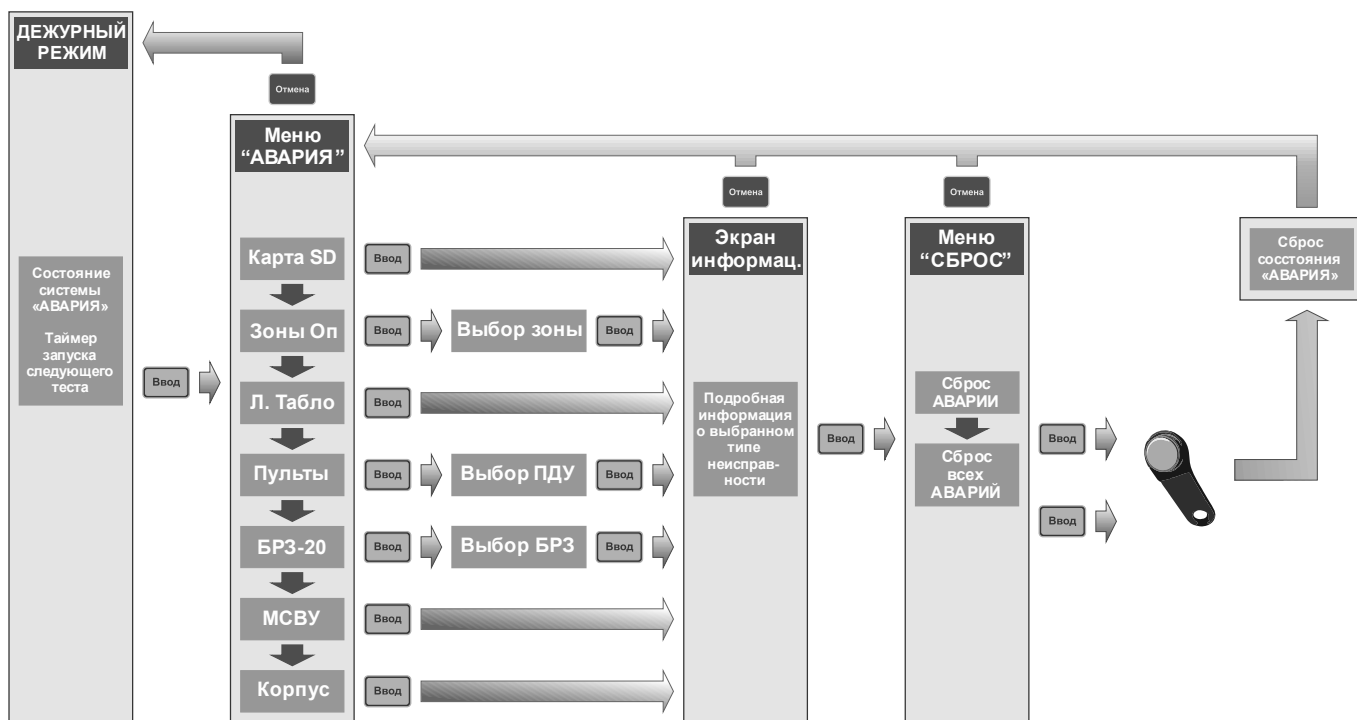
ДЕЖУРНЫЙ РЕЖИМ

Отмена

Меню “АВАРИЯ”

Отмена

Отмена

Состояние системы «АВАРИЯ»

Таймер запуска следующего теста

Ввод

Карта SD

Ввод

Зоны Оп

Ввод

Выбор зоны

Ввод

Л. Табло

Ввод

Пульты

Ввод

Выбор ПДУ

Ввод

БРЗ-20

Ввод

Выбор БРЗ

Ввод

МСВУ

Ввод

Корпус

Ввод

Экран информац.

Подробная информация о выбранном типе неисправности

Ввод

Меню “СБРОС”

Сброс АВАРИИ

Сброс всех АВАРИЙ

Ввод

Ввод

Сброс сосстояния «АВАРИЯ»